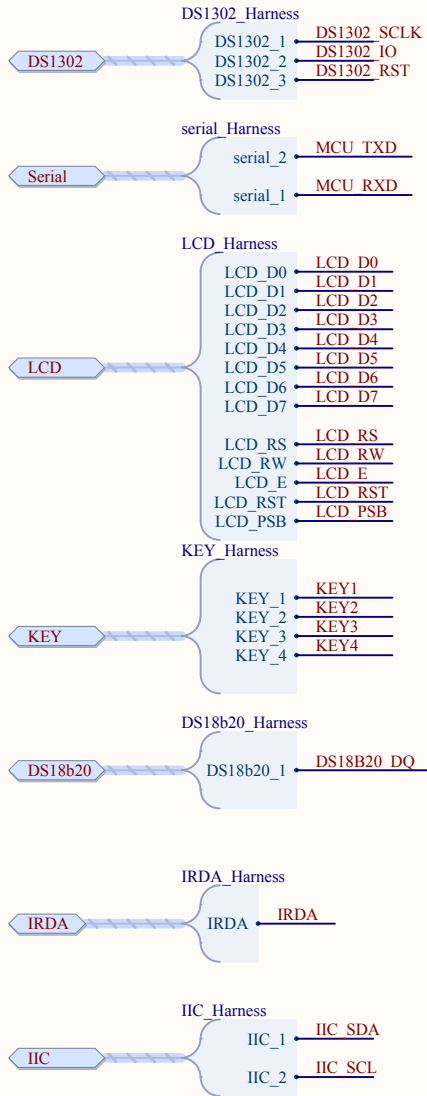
DS1302_Harness
DS1302
DS1302_1
DS1302_2
DS1302_3
DS1302_SCLK
DS1302_IO
DS1302_RST

serial_Harness
Serial
serial_2
serial_1
MCU_TXD
MCU_RXD

LCD_Harness
LCD
LCD_D0
LCD_D1
LCD_D2
LCD_D3
LCD_D4
LCD_D5
LCD_D6
LCD_D7
LCD_RS
LCD_RW
LCD_E
LCD_RST
LCD_PSB
LCD_D0
LCD_D1
LCD_D2
LCD_D3
LCD_D4
LCD_D5
LCD_D6
LCD_D7
LCD_RS
LCD_RW
LCD_E
LCD_RST
LCD_PSB

KEY_Harness
KEY
KEY_1
KEY_2
KEY_3
KEY_4
KEY1
KEY2
KEY3
KEY4

DS18b20_Harness
DS18b20
DS18b20_1
DS18B20_DQ

IRDA_Harness
IRDA
IRDA
IRDA

IIC_Harness
IIC
IIC_1
IIC_2
IIC_SDA
IIC_SCL